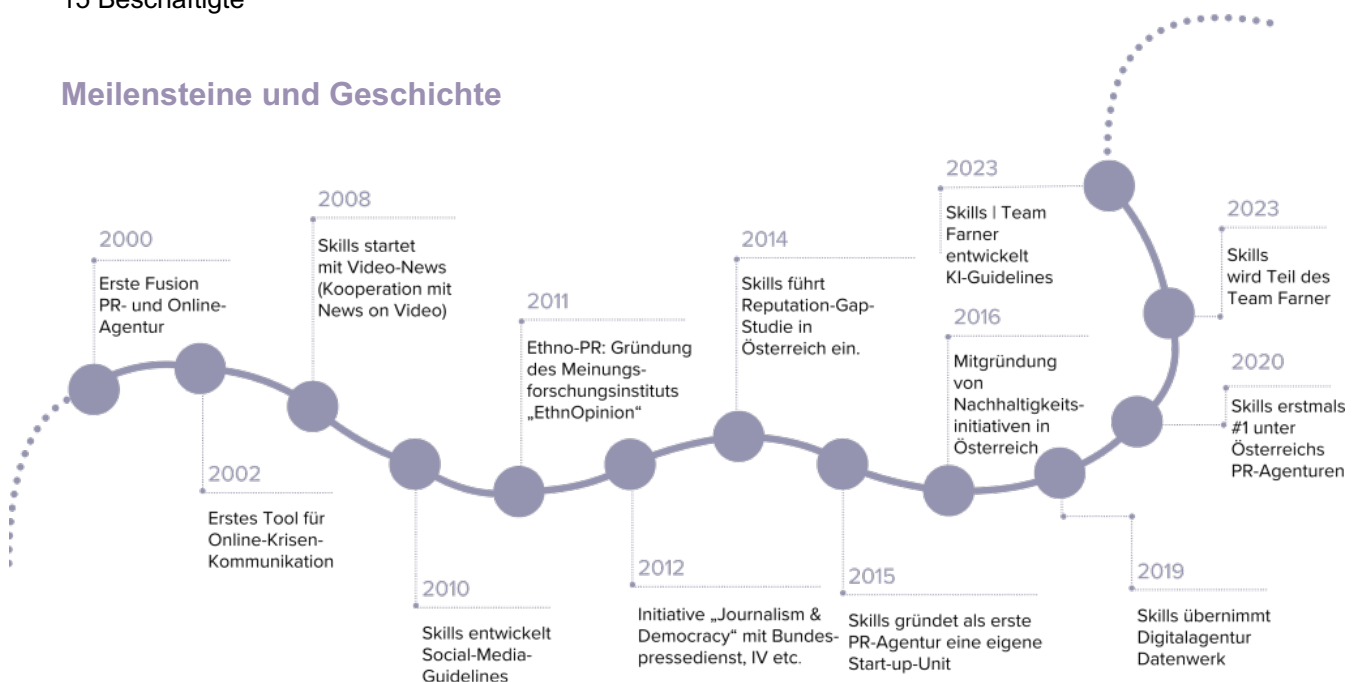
15 Beschäftigte

Meilensteine und Geschichte

2000
Erste Fusion PR- und Online-Agentur

2002
Erstes Tool für Online-Krisen-Kommunikation

2008
Skills startet mit Video-News (Kooperation mit News on Video)

2010
Skills entwickelt Social-Media-Guidelines

2011
Ethno-PR: Gründung des Meinungsforschungsinstituts „EthnOpinion"

2012
Initiative „Journalism & Democracy" mit Bundespressedienst, IV etc.

2014
Skills führt Reputation-Gap-Studie in Österreich ein.

2015
Skills gründet als erste PR-Agentur eine eigene Start-up-Unit

2016
Mitgründung von Nachhaltigkeitsinitiativen in Österreich

2019
Skills übernimmt Digitalagentur Datenwerk

2020
Skills erstmals #1 unter Österreichs PR-Agenturen

2023
Skills | Team Farner entwickelt KI-Guidelines

2023
Skills wird Teil des Team Farner